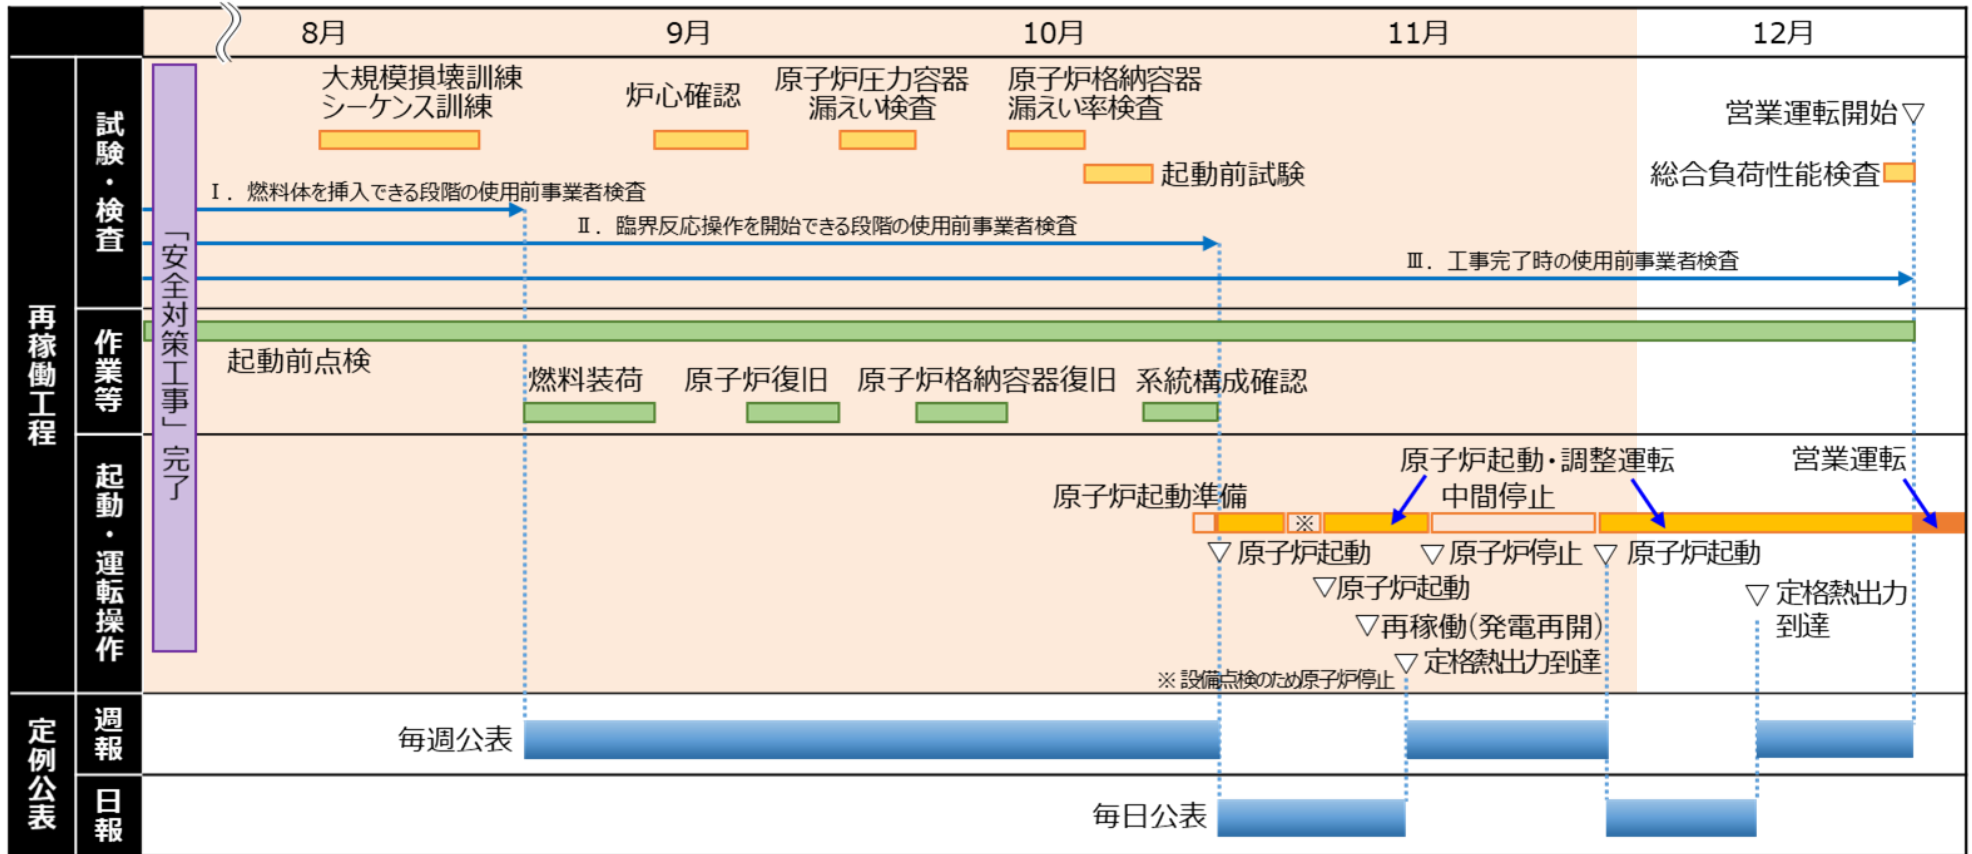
8月 9月 10月 11月 12月

再稼働工程

試験・検査

「安全対策工事」完了

大規模損壊訓練 シーケンス訓練

炉心確認

原子炉圧力容器 漏えい検査

原子炉格納容器 漏えい率検査

起動前試験

営業運転開始▽

総合負荷性能検査

Ⅰ．燃料体を挿入できる段階の使用前事業者検査

Ⅱ．臨界反応操作を開始できる段階の使用前事業者検査

Ⅲ．工事完了時の使用前事業者検査

作業等

起動前点検

燃料装荷 原子炉復旧 原子炉格納容器復旧 系統構成確認

起動・運転操作

原子炉起動・調整運転

営業運転

原子炉起動準備

中間停止

※

▽原子炉起動

▽原子炉停止

▽原子炉起動

▽原子炉起動

▽定格熱出力 到達

▽再稼働(発電再開)

▽定格熱出力到達

※設備点検のため原子炉停止

定例公表

週報

毎週公表

日報

毎日公表